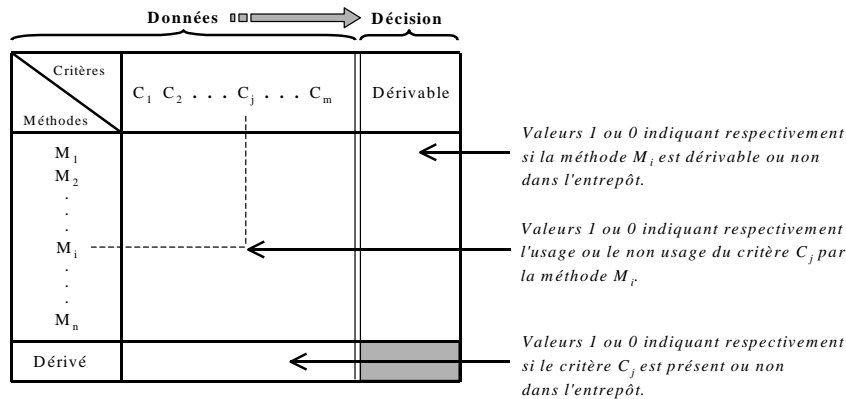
Données ⟹ Décision

| Critères / Méthodes | $C_1$ $C_2$ . . . $C_j$ . . . $C_m$ | Dérivable |
|---|---|---|
| $M_1$ $M_2$ . . . $M_i$ . . . $M_n$ | | |
| Dérivé | | |

Valeurs 1 ou 0 indiquant respectivement si la méthode $M_i$ est dérivable ou non dans l'entrepôt.

Valeurs 1 ou 0 indiquant respectivement l'usage ou le non usage du critère $C_j$ par la méthode $M_i$.

Valeurs 1 ou 0 indiquant respectivement si le critère $C_j$ est présent ou non dans l'entrepôt.